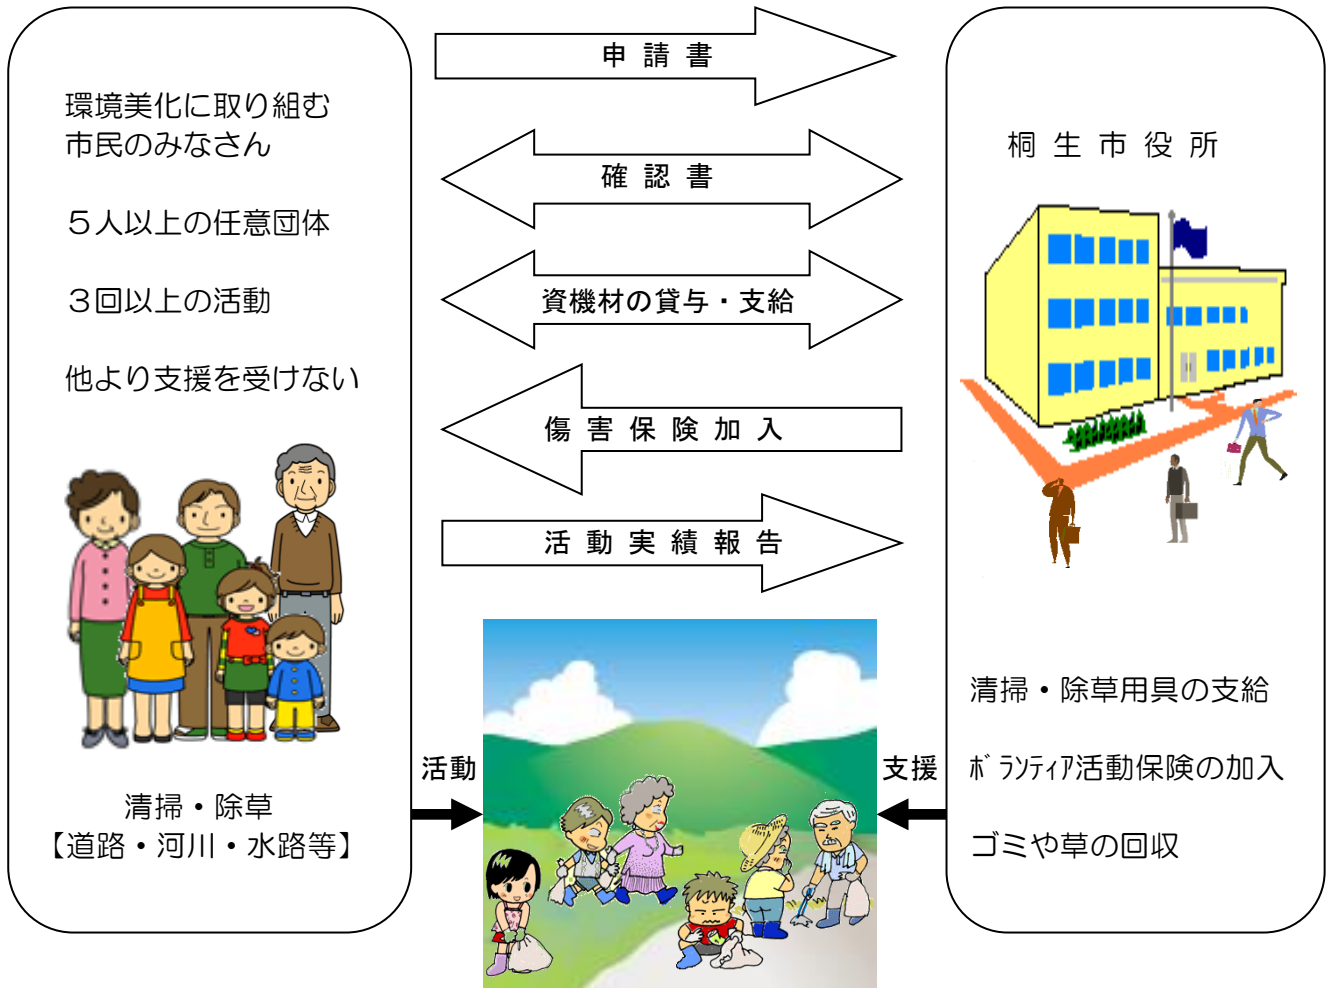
環境美化に取り組む
市民のみなさん

５人以上の任意団体

３回以上の活動

他より支援を受けない

清掃・除草
【道路・河川・水路等】

申 請 書

確 認 書

資機材の貸与・支給

傷 害 保 険 加 入

活 動 実 績 報 告

活動

支援

桐 生 市 役 所

清掃・除草用具の支給

ﾎﾞﾗﾝﾃｨｱ活動保険の加入

ゴミや草の回収